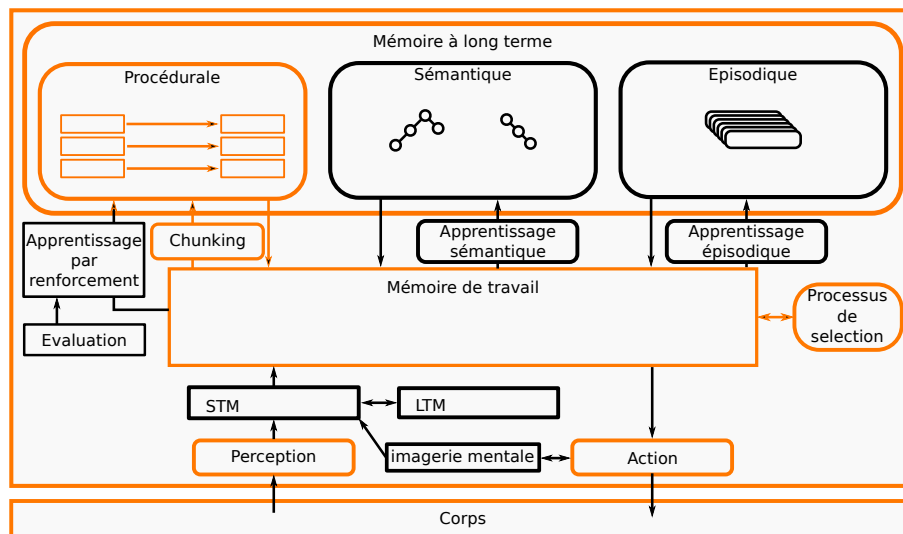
Mémoire à long terme

Procédurale

Sémantique

Episodique

Apprentissage par renforcement

Chunking

Apprentissage sémantique

Apprentissage épisodique

Mémoire de travail

Processus de selection

Evaluation

STM

LTM

Perception

imagerie mentale

Action

Corps